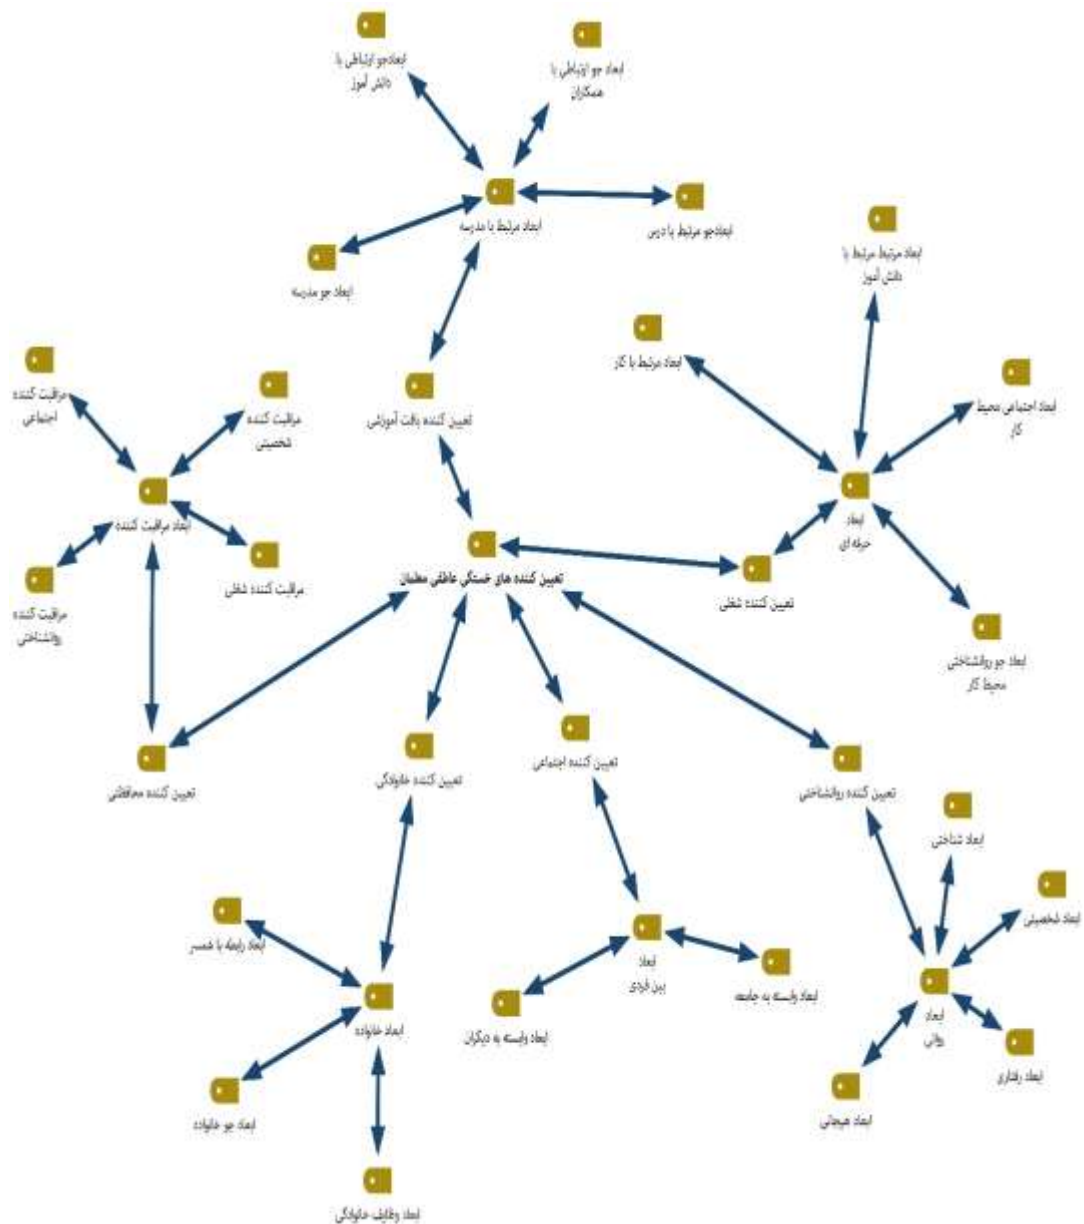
ابعاد جو ارتباطی با دانش آموز

ابعاد جو ارتباطی با همکاران

ابعاد مرتبط با مدرسه

ابعاد جو مرتبط با درس

ابعاد جو مدرسه

ابعاد مرتبط مرتبط با دانش آموز

ابعاد مرتبط با کار

ابعاد اجتماعی محیط کار

مراقبت کننده اجتماعی

مراقبت کننده شخصیتی

تعیین کننده بافت آموزشی

ابعاد مراقبت کننده

ابعاد حرفه ای

مراقبت کننده شغلی

تعیین کننده های خستگی عاطفی معلمان

تعیین کننده شغلی

مراقبت کننده روانشناختی

ابعاد جو روانشناختی محیط کار

تعیین کننده محافظتی

تعیین کننده خانوادگی

تعیین کننده اجتماعی

تعیین کننده روانشناختی

ابعاد شناختی

ابعاد شخصیتی

ابعاد رابطه با همسر

ابعاد بین فردی

ابعاد وابسته به جامعه

ابعاد خانواده

ابعاد وابسته به دیگران

ابعاد روانی

ابعاد رفتاری

ابعاد جو خانواده

ابعاد هیجانی

ابعاد وظایف خانوادگی